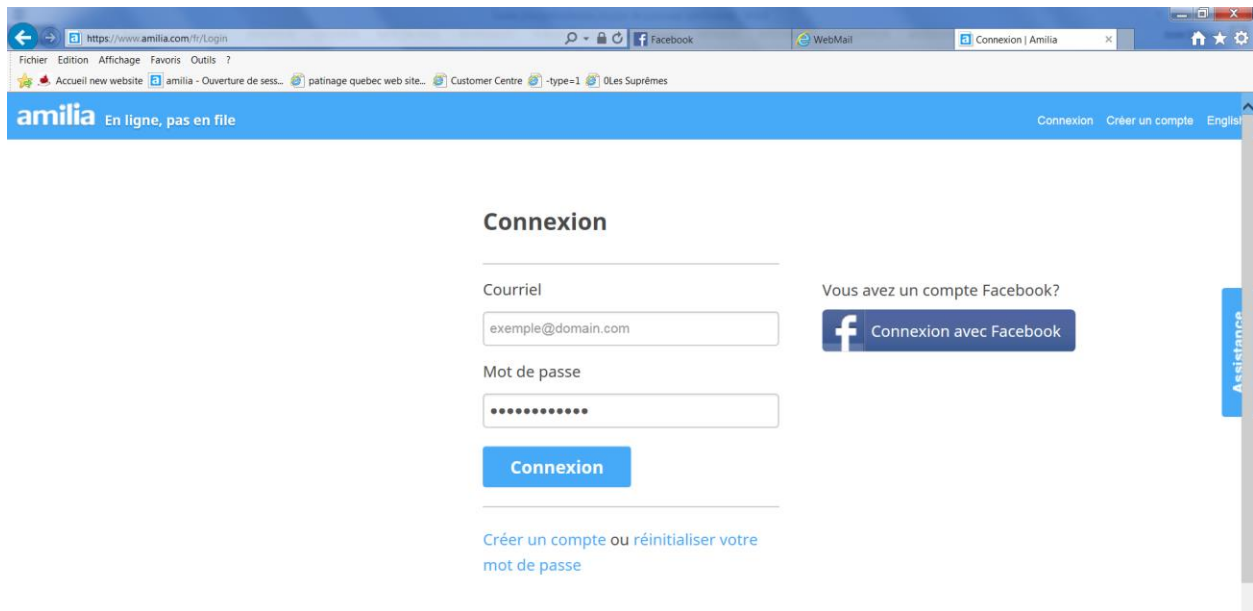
https://www.amilia.com/fr/Login

Facebook

WebMail

Connexion | Amilia

Fichier Edition Affichage Favoris Outils ?

Accueil new website | amilia - Ouverture de sess... | patinage quebec web site... | Customer Centre | -type=1 | 0Les Suprêmes

amilia En ligne, pas en file

Connexion Créer un compte English

Connexion

Courriel

exemple@domain.com

Mot de passe

••••••••••••

Connexion

Créer un compte ou réinitialiser votre mot de passe

Vous avez un compte Facebook?

Connexion avec Facebook

Assistance